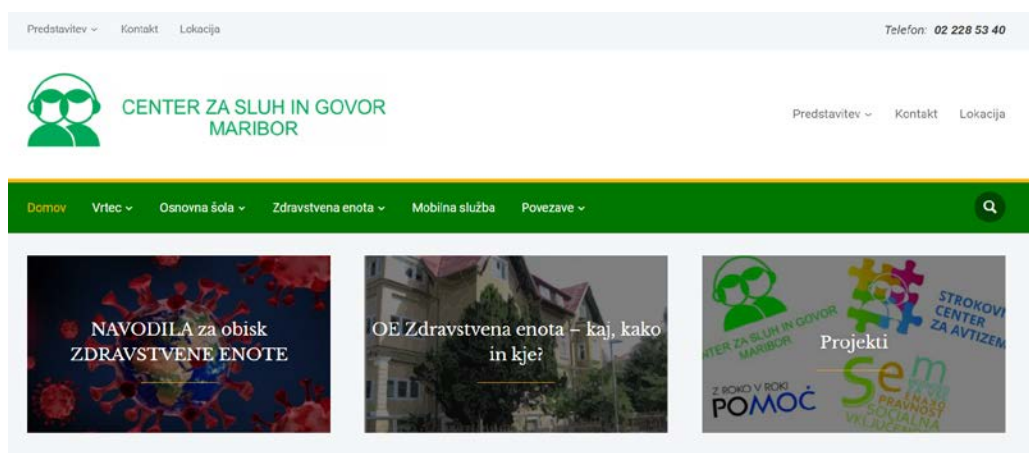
Predstavitev ⌄ Kontakt Lokacija

Telefon: 02 228 53 40

CENTER ZA SLUH IN GOVOR MARIBOR

Predstavitev ⌄ Kontakt Lokacija

Domov Vrtec ⌄ Osnovna šola ⌄ Zdravstvena enota ⌄ Mobilna služba Povezave ⌄

NAVODILA za obisk ZDRAVSTVENE ENOTE

OE Zdravstvena enota – kaj, kako in kje?

CENTER ZA SLUH IN GOVOR MARIBOR

STROKOVNI CENTER ZA AVTIZEM

Projekti

Z ROKO V ROKI POMOČ

Sem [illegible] PRAVNOST SOCIALNA VKLJUČENA